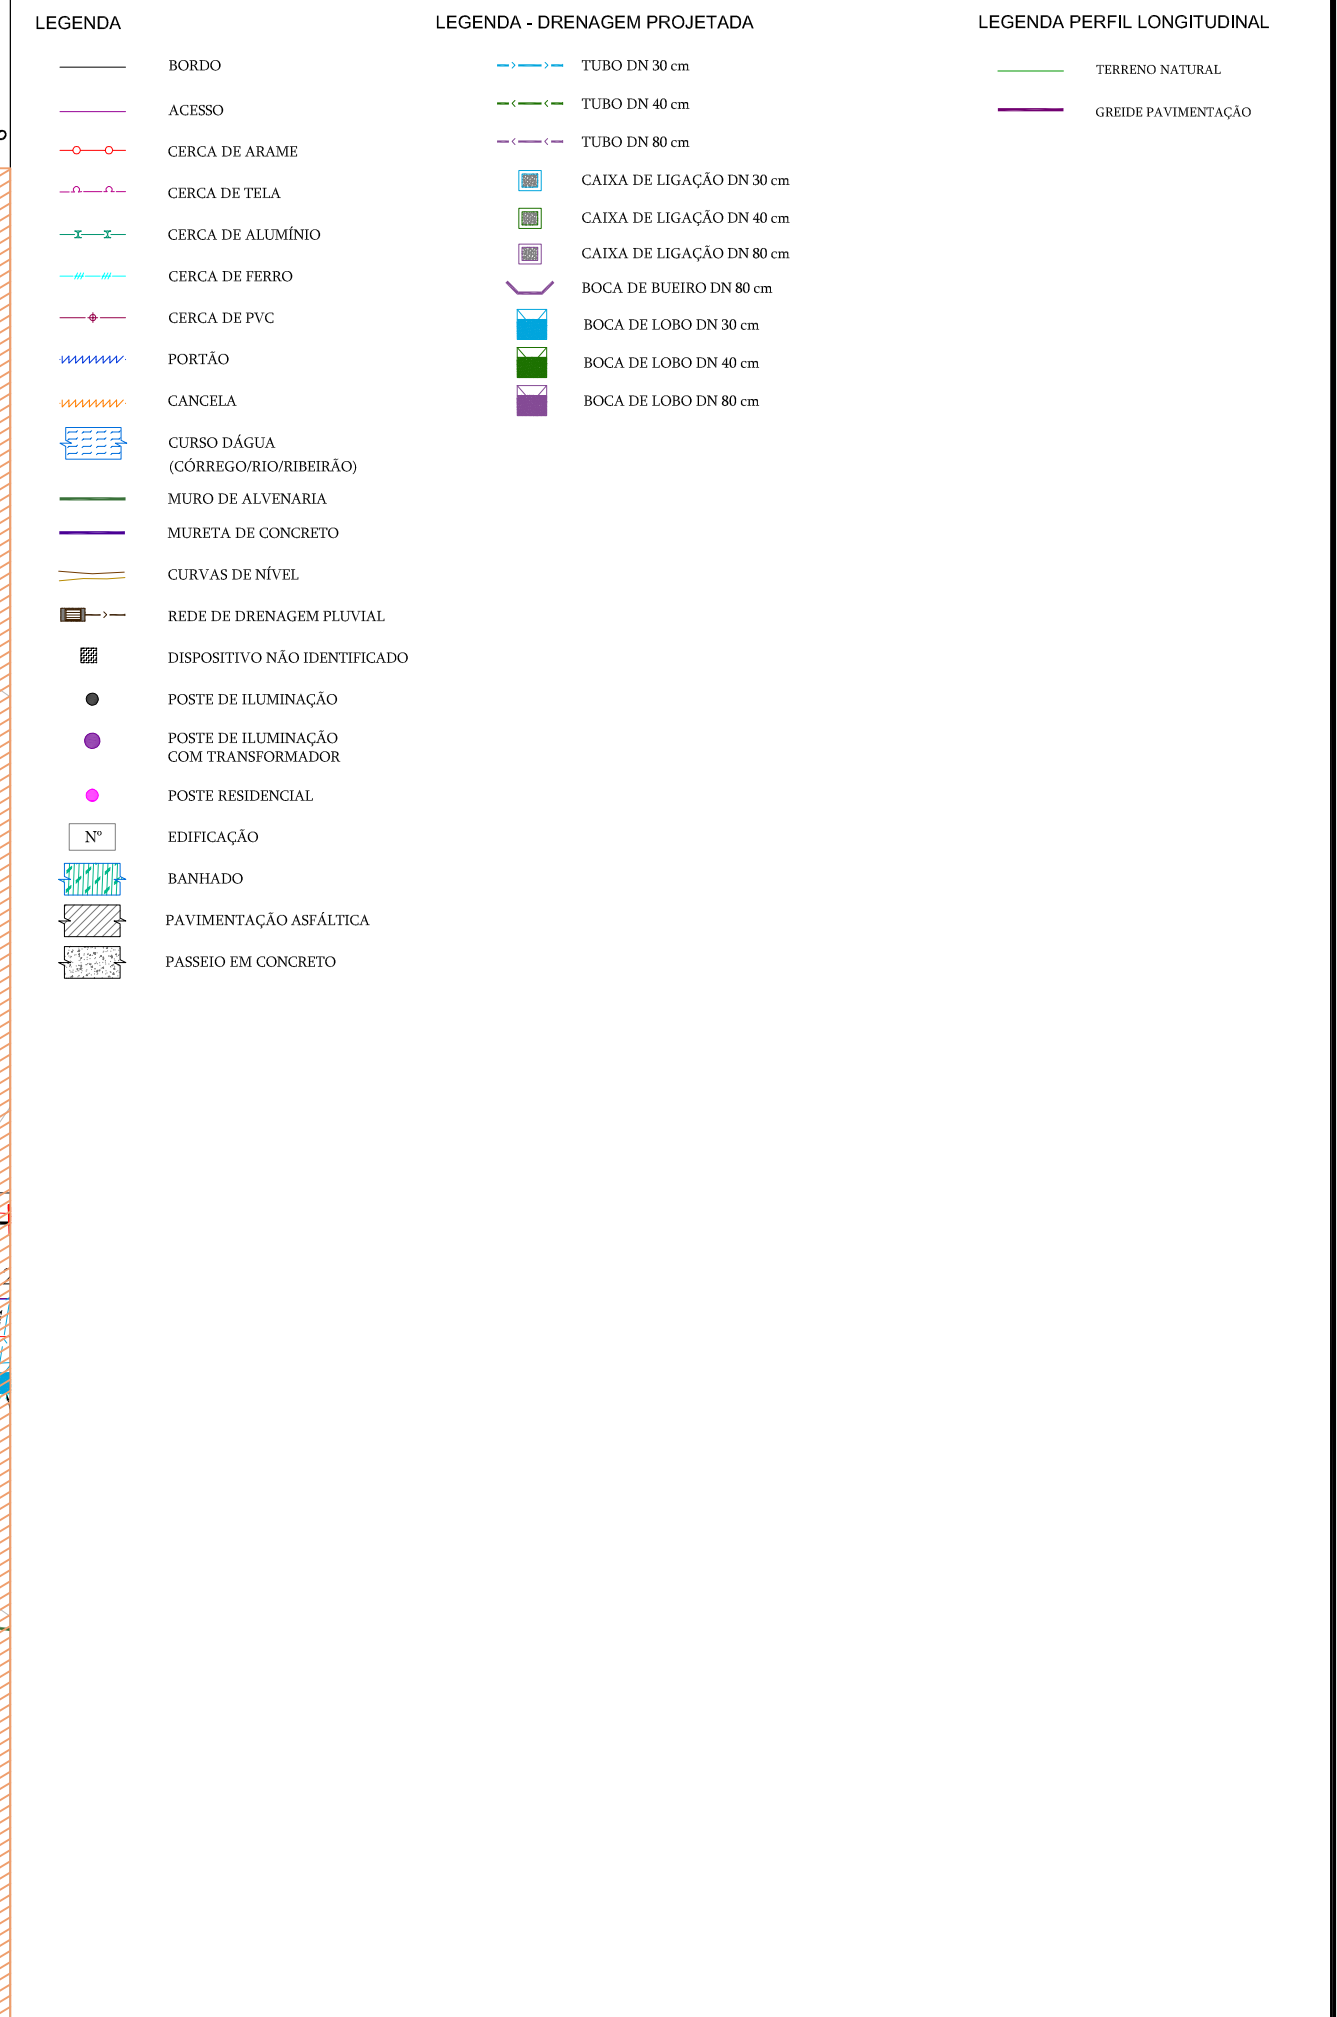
LEGENDA

BORDO

ACESSO

CERCA DE ARAME

CERCA DE TELA

CERCA DE ALUMÍNIO

CERCA DE FERRO

CERCA DE PVC

PORTÃO

CANCELA

CURSO DÁGUA (CÓRREGO/RIO/RIBEIRÃO)

MURO DE ALVENARIA

MURETA DE CONCRETO

CURVAS DE NÍVEL

REDE DE DRENAGEM PLUVIAL

DISPOSITIVO NÃO IDENTIFICADO

POSTE DE ILUMINAÇÃO

POSTE DE ILUMINAÇÃO COM TRANSFORMADOR

POSTE RESIDENCIAL

Nº

EDIFICAÇÃO

BANHADO

PAVIMENTAÇÃO ASFÁLTICA

PASSEIO EM CONCRETO

LEGENDA - DRENAGEM PROJETADA

TUBO DN 30 cm

TUBO DN 40 cm

TUBO DN 80 cm

CAIXA DE LIGAÇÃO DN 30 cm

CAIXA DE LIGAÇÃO DN 40 cm

CAIXA DE LIGAÇÃO DN 80 cm

BOCA DE BUEIRO DN 80 cm

BOCA DE LOBO DN 30 cm

BOCA DE LOBO DN 40 cm

BOCA DE LOBO DN 80 cm

LEGENDA PERFIL LONGITUDINAL

TERRENO NATURAL

GREIDE PAVIMENTAÇÃO